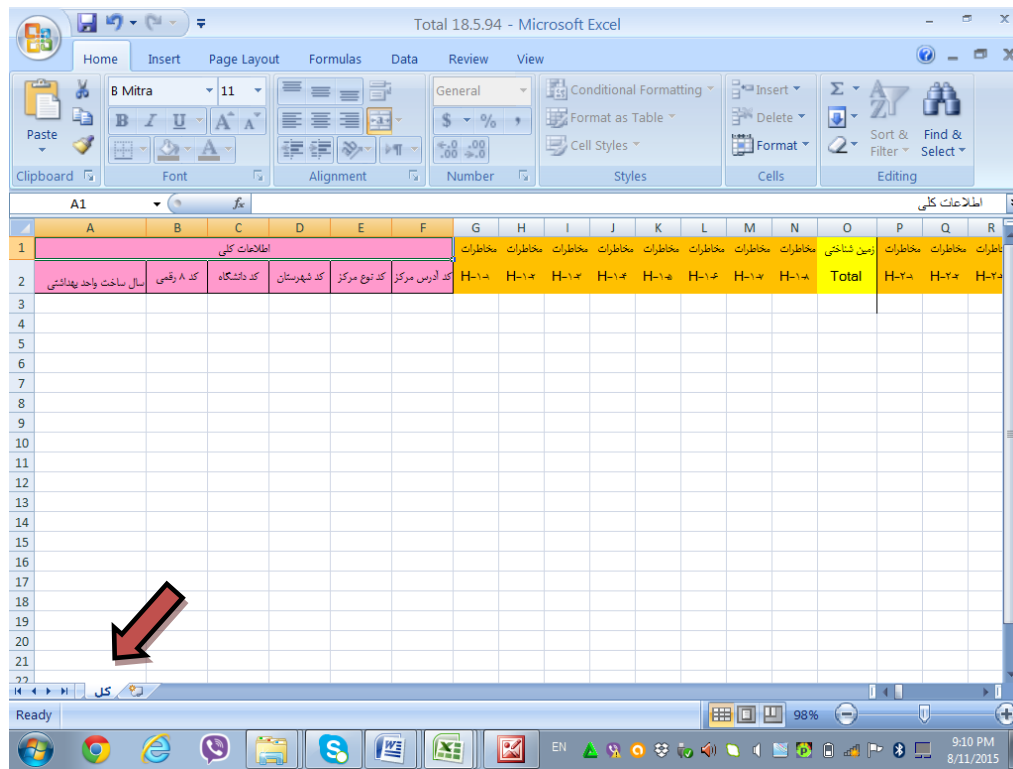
Total 18.5.94 - Microsoft Excel

Home Insert Page Layout Formulas Data Review View

Paste
Clipboard

B Mitra 11
B I U A A
Font

Alignment

General
$ % ,
Number

Conditional Formatting
Format as Table
Cell Styles
Styles

Insert
Delete
Format
Cells

Sort & Filter
Find & Select
Editing

A1 fx اطلاعات کلی

| | A | B | C | D | E | F | G | H | I | J | K | L | M | N | O | P | Q | R |
|---|---|---|---|---|---|---|---|---|---|---|---|---|---|---|---|---|---|---|
| 1 | اطلاعات کلی | | | | | | مخاطرات | مخاطرات | مخاطرات | مخاطرات | مخاطرات | مخاطرات | مخاطرات | مخاطرات | زمین شناختی | مخاطرات | مخاطرات | مخاطرات |
| 2 | سال ساخت واحد بهداشتی | کد ۸ رقمی | کد دانشگاه | کد شهرستان | کد نوع مرکز | کد آدرس مرکز | H-۱-۱ | H-۱-۲ | H-۱-۳ | H-۱-۴ | H-۱-۵ | H-۱-۶ | H-۱-۷ | H-۱-۸ | Total | H-۲-۱ | H-۲-۲ | H-۲-۳ |
| 3 | | | | | | | | | | | | | | | | | | |
| 4 | | | | | | | | | | | | | | | | | | |
| 5 | | | | | | | | | | | | | | | | | | |
| 6 | | | | | | | | | | | | | | | | | | |
| 7 | | | | | | | | | | | | | | | | | | |
| 8 | | | | | | | | | | | | | | | | | | |
| 9 | | | | | | | | | | | | | | | | | | |
| 10 | | | | | | | | | | | | | | | | | | |
| 11 | | | | | | | | | | | | | | | | | | |
| 12 | | | | | | | | | | | | | | | | | | |
| 13 | | | | | | | | | | | | | | | | | | |
| 14 | | | | | | | | | | | | | | | | | | |
| 15 | | | | | | | | | | | | | | | | | | |
| 16 | | | | | | | | | | | | | | | | | | |
| 17 | | | | | | | | | | | | | | | | | | |
| 18 | | | | | | | | | | | | | | | | | | |
| 19 | | | | | | | | | | | | | | | | | | |
| 20 | | | | | | | | | | | | | | | | | | |
| 21 | | | | | | | | | | | | | | | | | | |

کل

Ready 98%

EN 9:10 PM 8/11/2015